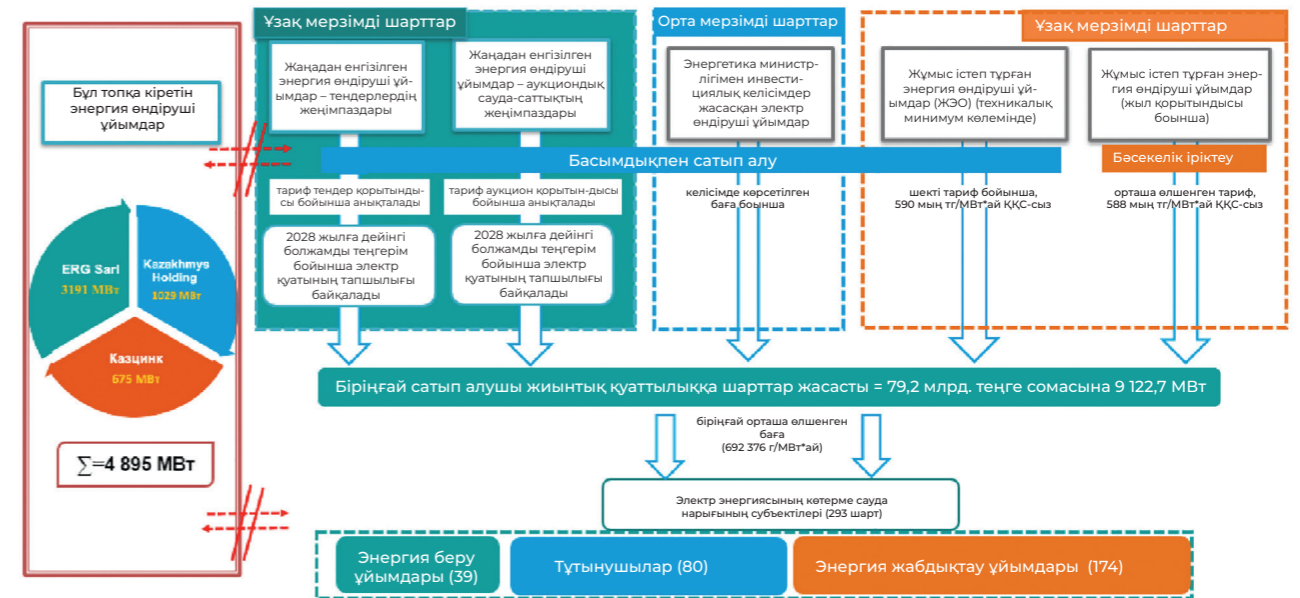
Бұл топқа кіретін энергия өндіруші ұйымдар

ERG Sarl
3191 МВт

Kazakhmys Holding
1029 МВт

Казцинк
675 МВт

$\sum$=4 895 МВт

Ұзақ мерзімді шарттар

Жаңадан енгізілген энергия өндіруші ұйымдар – тендерлердің жеңімпаздары

Жаңадан енгізілген энергия өндіруші ұйымдар – аукциондық сауда-саттықтың жеңімпаздары

Орта мерзімді шарттар

Энергетика министрлігімен инвестициялық келісімдер жасасқан электр өндіруші ұйымдар

Ұзақ мерзімді шарттар

Жұмыс істеп тұрған энергия өндіруші ұйымдар (ЖЭО) (техникалық минимум көлемінде)

Жұмыс істеп тұрған энергия өндіруші ұйымдар (жыл қорытындысы бойынша)

Басымдықпен сатып алу

Бәсекелік іріктеу

тариф тендер қорытындысы бойынша анықталады

тариф аукцион қорытын-дысы бойынша анықталады

келісімде көрсетілген баға бойынша

шекті тариф бойынша, 590 мың тг/МВт*ай ҚҚС-сыз

орташа өлшенген тариф, 588 мың тг/МВт*ай ҚҚС-сыз

2028 жылға дейінгі болжамды теңгерім бойынша электр қуатының тапшылығы байқалады

2028 жылға дейінгі болжамды теңгерім бойынша электр қуатының тапшылығы байқалады

Бірыңғай сатып алушы жиынтық қуаттылыққа шарттар жасасты = 79,2 млрд. теңге сомасына 9 122,7 МВт

бірыңғай орташа өлшенген баға
(692 376 г/МВт*ай)

Электр энергиясының көтерме сауда нарығының субъектілері (293 шарт)

Энергия беру ұйымдары (39)

Тұтынушылар (80)

Энергия жабдықтау ұйымдары (174)